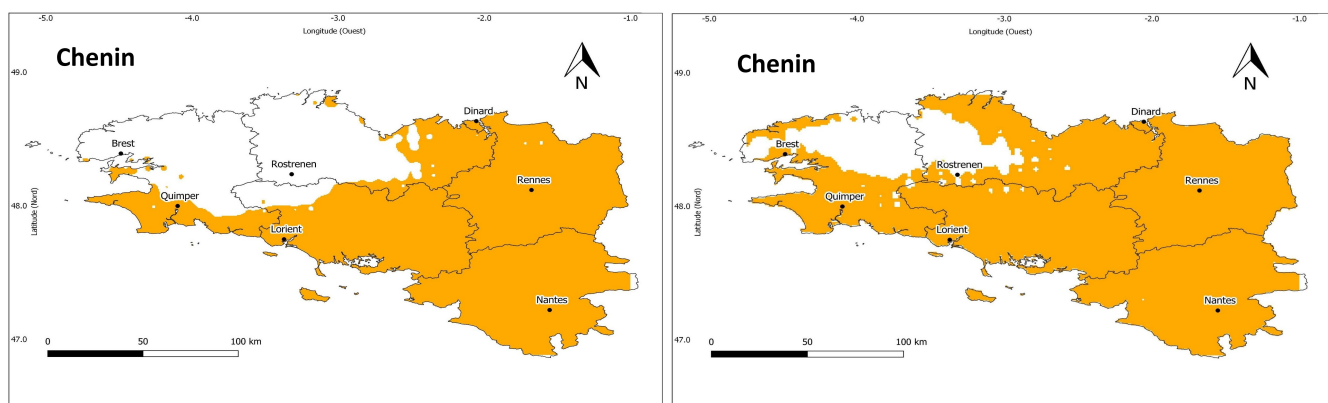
-5.0 -4.0 -3.0 -2.0 -1.0
Longitude (Ouest)

Chenin

N

49.0
48.0
47.0
Latitude (Nord)

Dinard
Brest
Rostrenen
Rennes
Quimper
Lorient
Nantes

0 50 100 km

-5.0 -4.0 -3.0 -2.0 -1.0
Longitude (Ouest)

Chenin

N

49.0
48.0
47.0
Latitude (Nord)

Dinard
Brest
Rostrenen
Rennes
Quimper
Lorient
Nantes

0 50 100 km